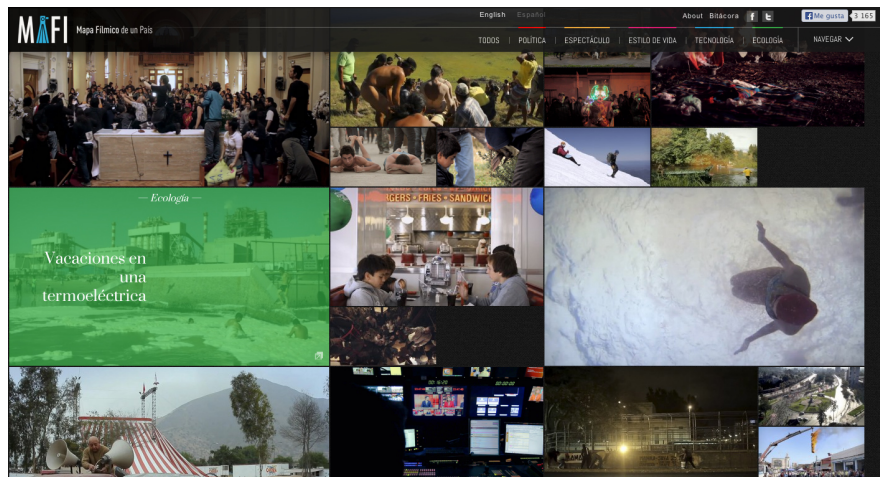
MAFI Mapa Fílmico de un País

English Español

About Bitácora

Me gusta 3 165

TODOS | POLÍTICA | ESPECTÁCULO | ESTILO DE VIDA | TECNOLOGÍA | ECOLOGÍA

NAVEGAR

— Ecología —

Vacaciones en una termoeléctrica

BURGERS • FRIES • SANDWICHES